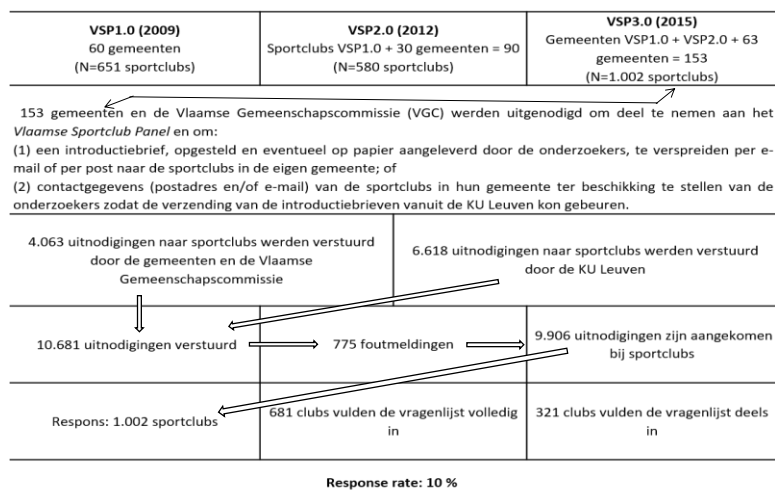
**VSP1.0 (2009)**
60 gemeenten
(N=651 sportclubs)

**VSP2.0 (2012)**
Sportclubs VSP1.0 + 30 gemeenten = 90
(N=580 sportclubs)

**VSP3.0 (2015)**
Gemeenten VSP1.0 + VSP2.0 + 63 gemeenten = 153
(N=1.002 sportclubs)

153 gemeenten en de Vlaamse Gemeenschapscommissie (VGC) werden uitgenodigd om deel te nemen aan het *Vlaamse Sportclub Panel* en om:
(1) een introductiebrief, opgesteld en eventueel op papier aangeleverd door de onderzoekers, te verspreiden per e-mail of per post naar de sportclubs in de eigen gemeente; of
(2) contactgegevens (postadres en/of e-mail) van de sportclubs in hun gemeente ter beschikking te stellen van de onderzoekers zodat de verzending van de introductiebrieven vanuit de KU Leuven kon gebeuren.

4.063 uitnodigingen naar sportclubs werden verstuurd door de gemeenten en de Vlaamse Gemeenschapscommissie

6.618 uitnodigingen naar sportclubs werden verstuurd door de KU Leuven

10.681 uitnodigingen verstuurd

775 foutmeldingen

9.906 uitnodigingen zijn aangekomen bij sportclubs

Respons: 1.002 sportclubs

681 clubs vulden de vragenlijst volledig in

321 clubs vulden de vragenlijst deels in

**Response rate: 10 %**